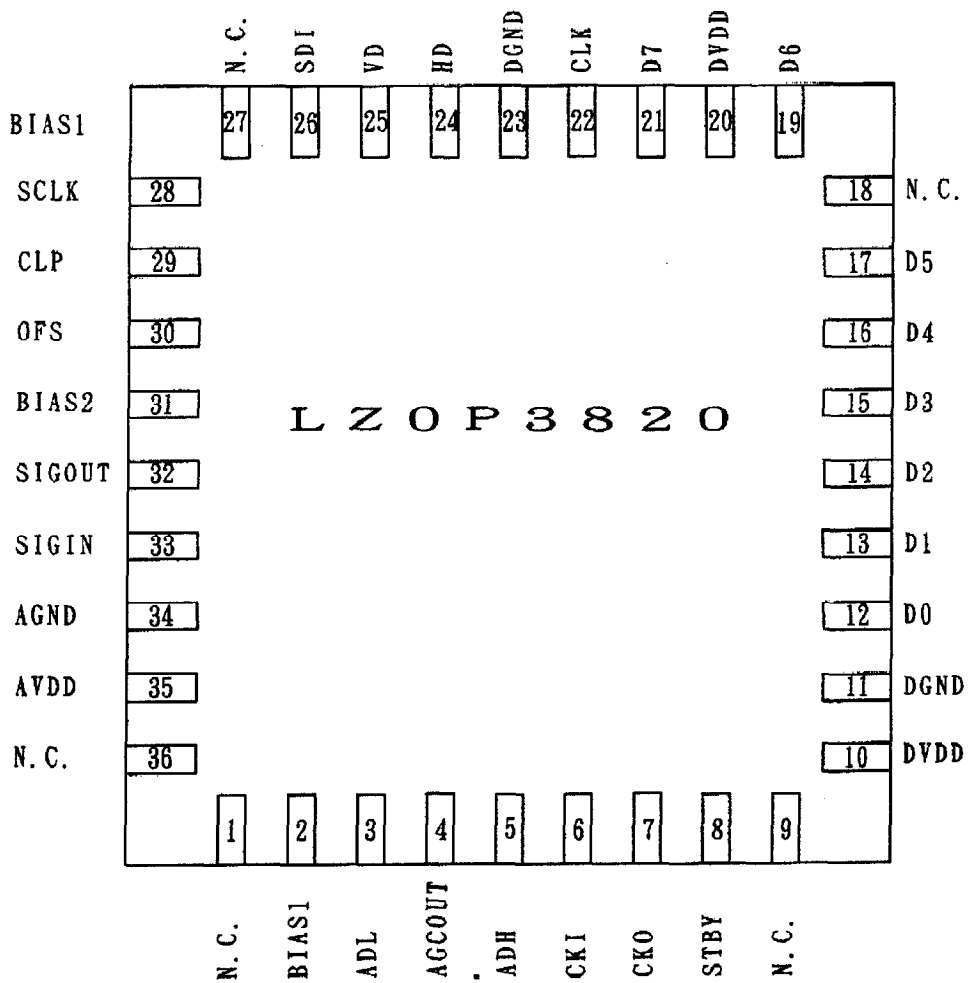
N. C. SDI VD HD DGND CLK D7 DVDD D6

27 26 25 24 23 22 21 20 19

BIAS1

SCLK 28

CLP 29

OFS 30

BIAS2 31

SIGOUT 32

SIGIN 33

AGND 34

AVDD 35

N. C. 36

18 N. C.

17 D5

16 D4

15 D3

14 D2

13 D1

12 D0

11 DGND

10 DVDD

LZOP3820

1 2 3 4 5 6 7 8 9

N. C. BIAS1 ADL AGCOUT ADH CKI CKO STBY N. C.